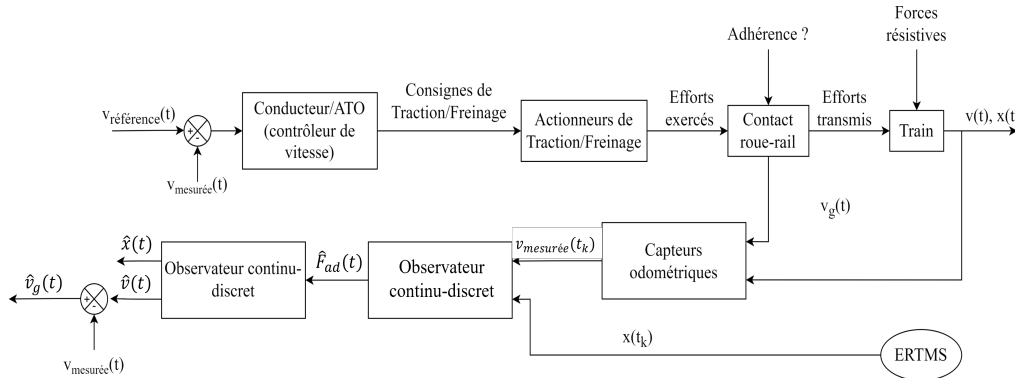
Forces résistives

Adhérence ?

$v_{référence}(t)$

+ -

$v_{mesurée}(t)$

Conducteur/ATO (contrôleur de vitesse)

Consignes de Traction/Freinage

Actionneurs de Traction/Freinage

Efforts exercés

Contact roue-rail

Efforts transmis

Train

v(t), x(t)

$v_g(t)$

$\hat{x}(t)$

$\hat{v}(t)$

$\hat{v}_g(t)$

+ -

$v_{mesurée}(t)$

Observateur continu-discret

$\hat{F}_{ad}(t)$

Observateur continu-discret

$v_{mesurée}(t_k)$

Capteurs odométriques

$x(t_k)$

ERTMS